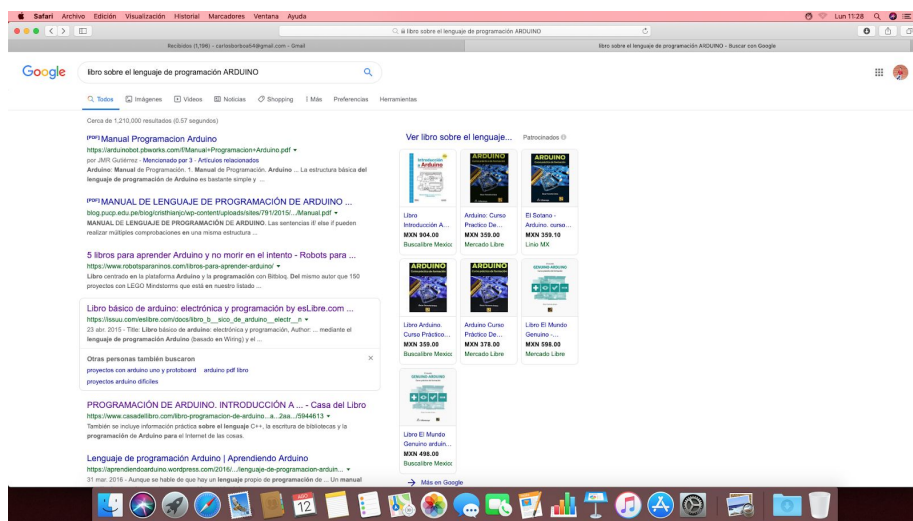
Safari Archivo Edición Visualización Historial Marcadores Ventana Ayuda

Lun 11:28

libro sobre el lenguaje de programación ARDUINO

Recibidos (1,196) - carlosborbos64@gmail.com - Gmail

libro sobre el lenguaje de programación ARDUINO - Buscar con Google

Google

libro sobre el lenguaje de programación ARDUINO

Todos Imágenes Videos Noticias Shopping Más Preferencias Herramientas

Cerca de 1,210,000 resultados (0.57 segundos)

[PDF] Manual Programacion Arduino
https://arduinobot.pbworks.com/f/Manual+Programacion+Arduino.pdf
por JMR Gutiérrez - Mencionado por 3 - Artículos relacionados
Arduino: Manual de Programación. 1. Manual de Programación. Arduino ... La estructura básica del lenguaje de programación de Arduino es bastante simple y ...

[PDF] MANUAL DE LENGUAJE DE PROGRAMACIÓN DE ARDUINO ...
blog.pucp.edu.pe/blog/cristhianjo/wp-content/uploads/sites/791/2015/.../Manual.pdf
MANUAL DE LENGUAJE DE PROGRAMACIÓN DE ARDUINO. Las sentencias if/ else if pueden realizar múltiples comprobaciones en una misma estructura ...

5 libros para aprender Arduino y no morir en el intento - Robots para ...
https://www.robotsparaninos.com/libros-para-aprender-arduino/
Libro centrado en la plataforma Arduino y la programación con Bitbloq. Del mismo autor que 150 proyectos con LEGO Mindstorms que está en nuestro listado ...

Libro básico de arduino: electrónica y programación by esLibre.com ...
https://issuu.com/eslibre.com/docs/libro_b__sico_de_arduino__electr__n
23 abr. 2015 - Title: Libro básico de arduino: electrónica y programación, Author: ... mediante el lenguaje de programación Arduino (basado en Wiring) y el ...

Otras personas también buscaron
proyectos con arduino uno y protoboard arduino pdf libro
proyectos arduino dificiles

PROGRAMACIÓN DE ARDUINO. INTRODUCCIÓN A ... - Casa del Libro
https://www.casadellibro.com/libro-programacion-de-arduino...a...2aa.../5944613
También se incluye información práctica sobre el lenguaje C++, la escritura de bibliotecas y la programación de Arduino para el Internet de las cosas.

Lenguaje de programación Arduino | Aprendiendo Arduino
https://aprendiendoarduino.wordpress.com/2016/.../lenguaje-de-programacion-arduin...
31 mar. 2016 - Aunque se hable de que hay un lenguaje propio de programación de ... Un manual

Ver libro sobre el lenguaje... Patrocinados

Libro Introducción A... MXN 904.00 Buscalibre Mexico
Arduino: Curso Práctico De... MXN 359.00 Mercado Libre
El Solano - Arduino. curso... MXN 359.10 Linio MX
Libro Arduino. Curso Práctico... MXN 359.00 Buscalibre Mexico
Arduino Curso Práctico De... MXN 378.00 Mercado Libre
Libro El Mundo Genuino -... MXN 598.00 Mercado Libre
Libro El Mundo Genuino arduin... MXN 498.00 Buscalibre Mexico

Más en Google